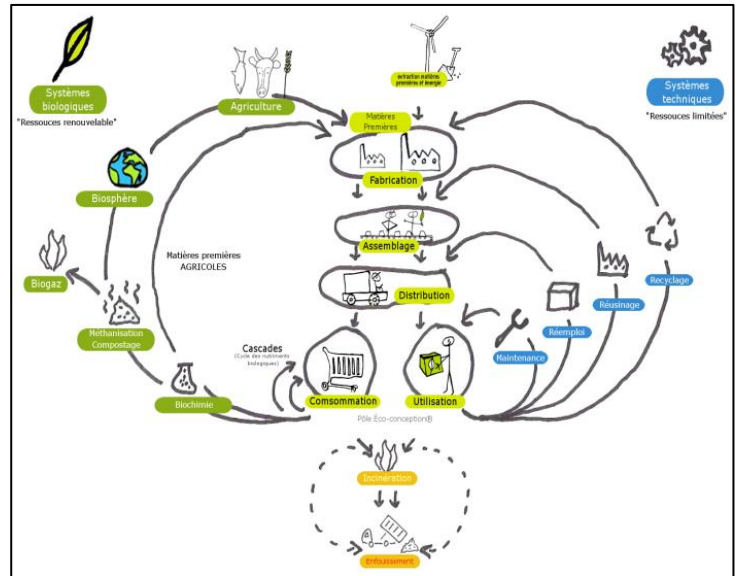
Systèmes biologiques
"Ressouces renouvelable"

Agriculture

extraction matières premières et énergie

Systèmes techniques
"Ressouces limitées"

Matières Premières

Fabrication

Biosphère

Assemblage

Matières premières AGRICOLES

Biogaz

Distribution

Recyclage

Réusinage

Méthanisation Compostage

Réemploi

Cascades
(Cycle des nutriments biologiques)

Maintenance

Biochimie

Comsommation

Utilisation

Pôle Éco-conception®

Incinération

Enfouissement